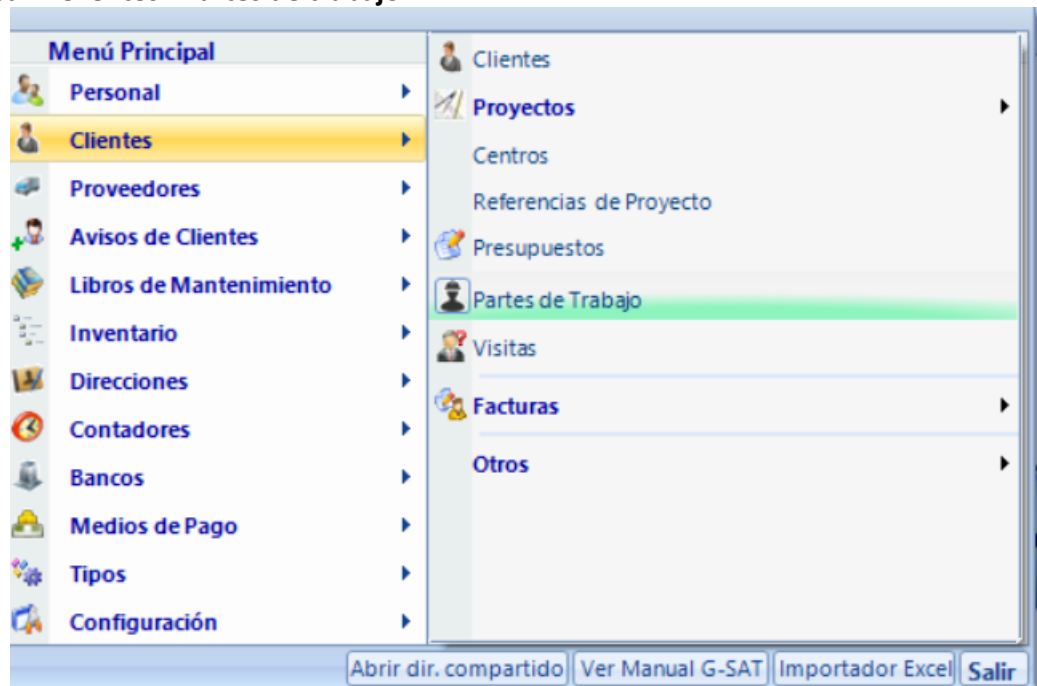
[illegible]

Menú Principal
Personal
Clientes
Proveedores
Avisos de Clientes
Libros de Mantenimiento
Inventario
Direcciones
Contadores
Bancos
Medios de Pago
Tipos
Configuración

Clientes
Proyectos
Centros
Referencias de Proyecto
Presupuestos
Partes de Trabajo
Visitas
Facturas
Otros

Abrir dir. compartido | Ver Manual G-SAT | Importador Excel | Salir